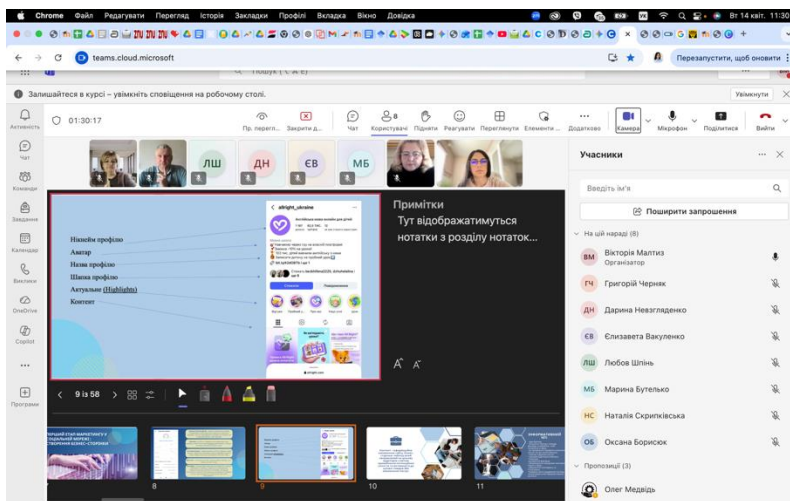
Chrome Файл Редагувати Перегляд Історія Закладки Профілі Вкладка Вікно Довідка

Вт 14 квіт. 11:30

teams.cloud.microsoft

Перезапустити, щоб оновити

Пошук (⌥ ⌘ E)

Залишайтеся в курсі – увімкніть сповіщення на робочому столі.

Увімкнути

Активність

Чат

Команди

Завдання

Календар

Виклики

OneDrive

Copilot

Програми

01:30:17

Пр. перегл...

Закрити д...

Чат

8

Користувачі

Підняти

Реагувати

Переглянути

Елементи ...

Додатково

Камера

Мікрофон

Поділитися

Вийти

ЛШ

ДН

ЄВ

МБ

Нікнейм профілю

Аватар

Назва профілю

Шапка профілю

Актуальне (Highlights)

Контент

allright_ukraine

Примітки

Тут відображатимуться нотатки з розділу нотаток...

9 із 58

8

9

10

11

Учасники

Введіть ім'я

Поширити запрошення

На цій нараді (8)

ВМ Вікторія Малтиз
Організатор

ГЧ Григорій Черняк

ДН Дарина Невгляденко

ЄВ Єлизавета Вакуленко

ЛШ Любов Шпінь

МБ Марина Бутелько

НС Наталія Скрипківська

ОБ Оксана Борисюк

Пропозиції (3)

Олег Медвідь